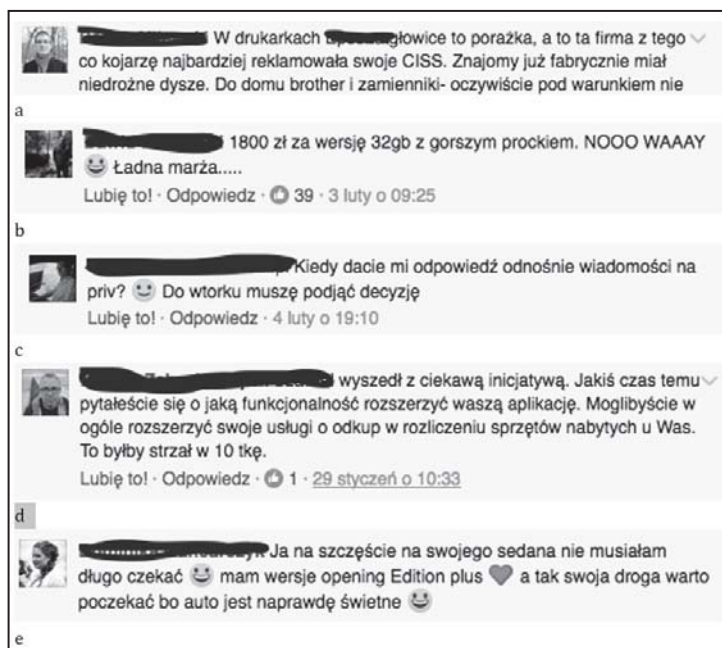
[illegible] W drukarkach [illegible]głowice to porażka, a to ta firma z tego co kojarzę najbardziej reklamowała swoje CISS. Znajomy już fabrycznie miał niedrożne dysze. Do domu brother i zamienniki- oczywiście pod warunkiem nie

a

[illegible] 1800 zł za wersję 32gb z gorszym prockiem. NOOO WAAAY Ładna marża.....
Lubię to! · Odpowiedz · 39 · 3 luty o 09:25

b

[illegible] Kiedy dacie mi odpowiedź odnośnie wiadomości na priv? Do wtorku muszę podjąć decyzję
Lubię to! · Odpowiedz · 4 luty o 19:10

c

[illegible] wyszedł z ciekawą inicjatywą. Jakiś czas temu pytałeście się o jaką funkcjonalność rozszerzyć waszą aplikację. Moglibyście w ogóle rozszerzyć swoje usługi o odkup w rozliczeniu sprzętów nabytych u Was. To byłby strzał w 10 tkę.
Lubię to! · Odpowiedz · 1 · 29 styczeń o 10:33

d

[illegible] Ja na szczęście na swojego sedana nie musiałam długo czekać mam wersje opening Edition plus a tak swoja droga warto poczekać bo auto jest naprawdę świetne

e